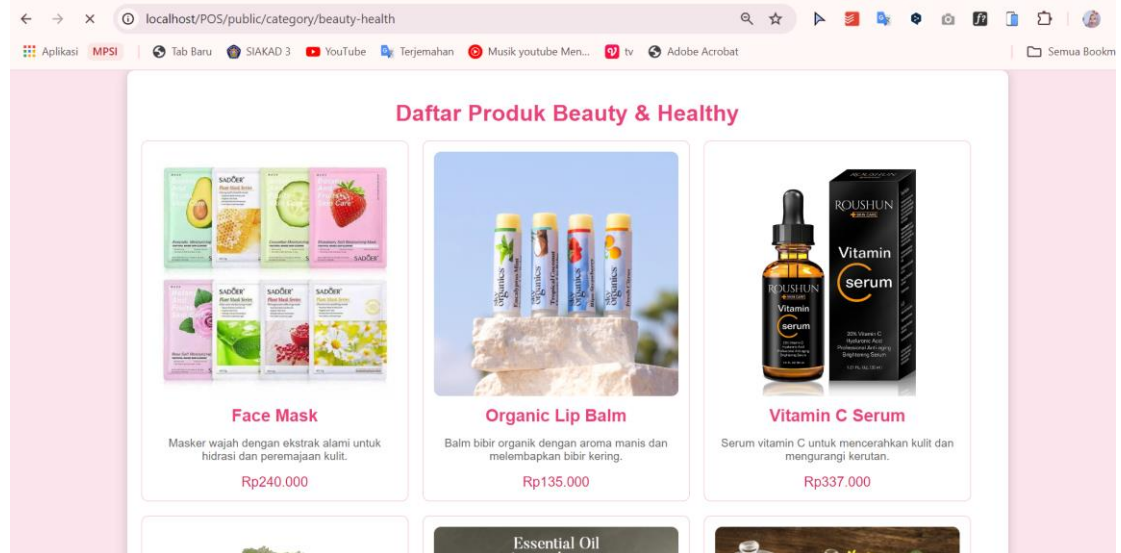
localhost/POS/public/category/beauty-health

Aplikasi MPSI Tab Baru SIAKAD 3 YouTube Terjemahan Musik youtube Men... tv Adobe Acrobat Semua Bookm

Daftar Produk Beauty & Healthy

SADOER SADOER SADOER SADOER SADOER

Face Mask

Masker wajah dengan ekstrak alami untuk hidrasi dan peremajaan kulit.

Rp240.000

Organic Lip Balm

Balm bibir organik dengan aroma manis dan melembapkan bibir kering.

Rp135.000

ROUSHUN Vitamin C serum ROUSHUN Vitamin C serum

Vitamin C Serum

Serum vitamin C untuk mencerahkan kulit dan mengurangi kerutan.

Rp337.000

Essential Oil